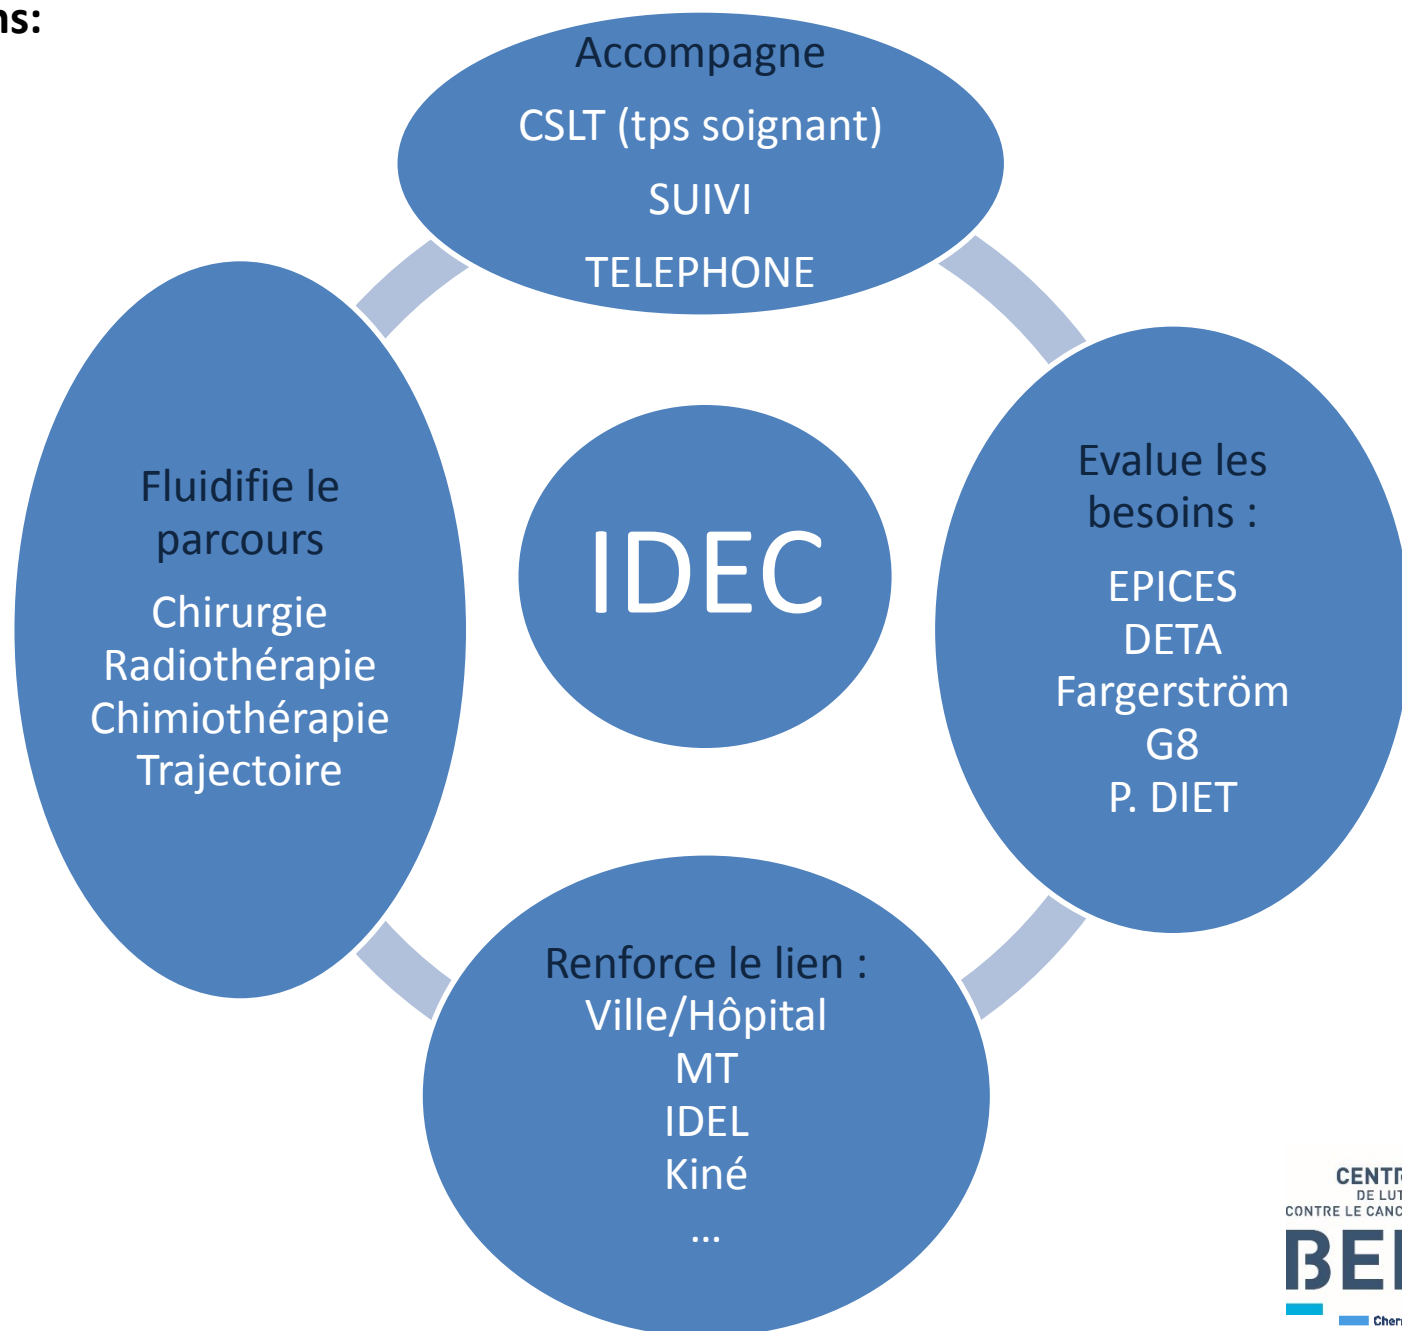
ns:

Accompagne
CSLT (tps soignant)
SUIVI
TELEPHONE

Fluidifie le parcours
Chirurgie
Radiothérapie
Chimiothérapie
Trajectoire

IDEC

Evalue les besoins :
EPICES
DETA
Fargerström
G8
P. DIET

Renforce le lien :
Ville/Hôpital
MT
IDEL
Kiné
...

CENTR
DE LUT
CONTRE LE CANC
BE
Cher